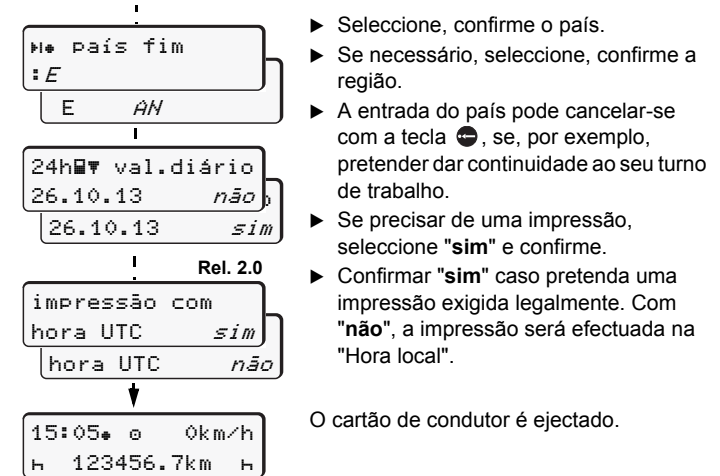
país fim
:E

E AN

24h val.diário
26.10.13 não

26.10.13 sim

Rel. 2.0

impressão com
hora UTC sim

hora UTC não

15:05 0km/h
123456.7km

► Seleccione, confirme o país.
► Se necessário, seleccione, confirme a região.
► A entrada do país pode cancelar-se com a tecla, se, por exemplo, pretender dar continuidade ao seu turno de trabalho.
► Se precisar de uma impressão, seleccione "**sim**" e confirme.
► Confirmar "**sim**" caso pretenda uma impressão exigida legalmente. Com "**não**", a impressão será efectuada na "Hora local".

O cartão de condutor é ejectado.